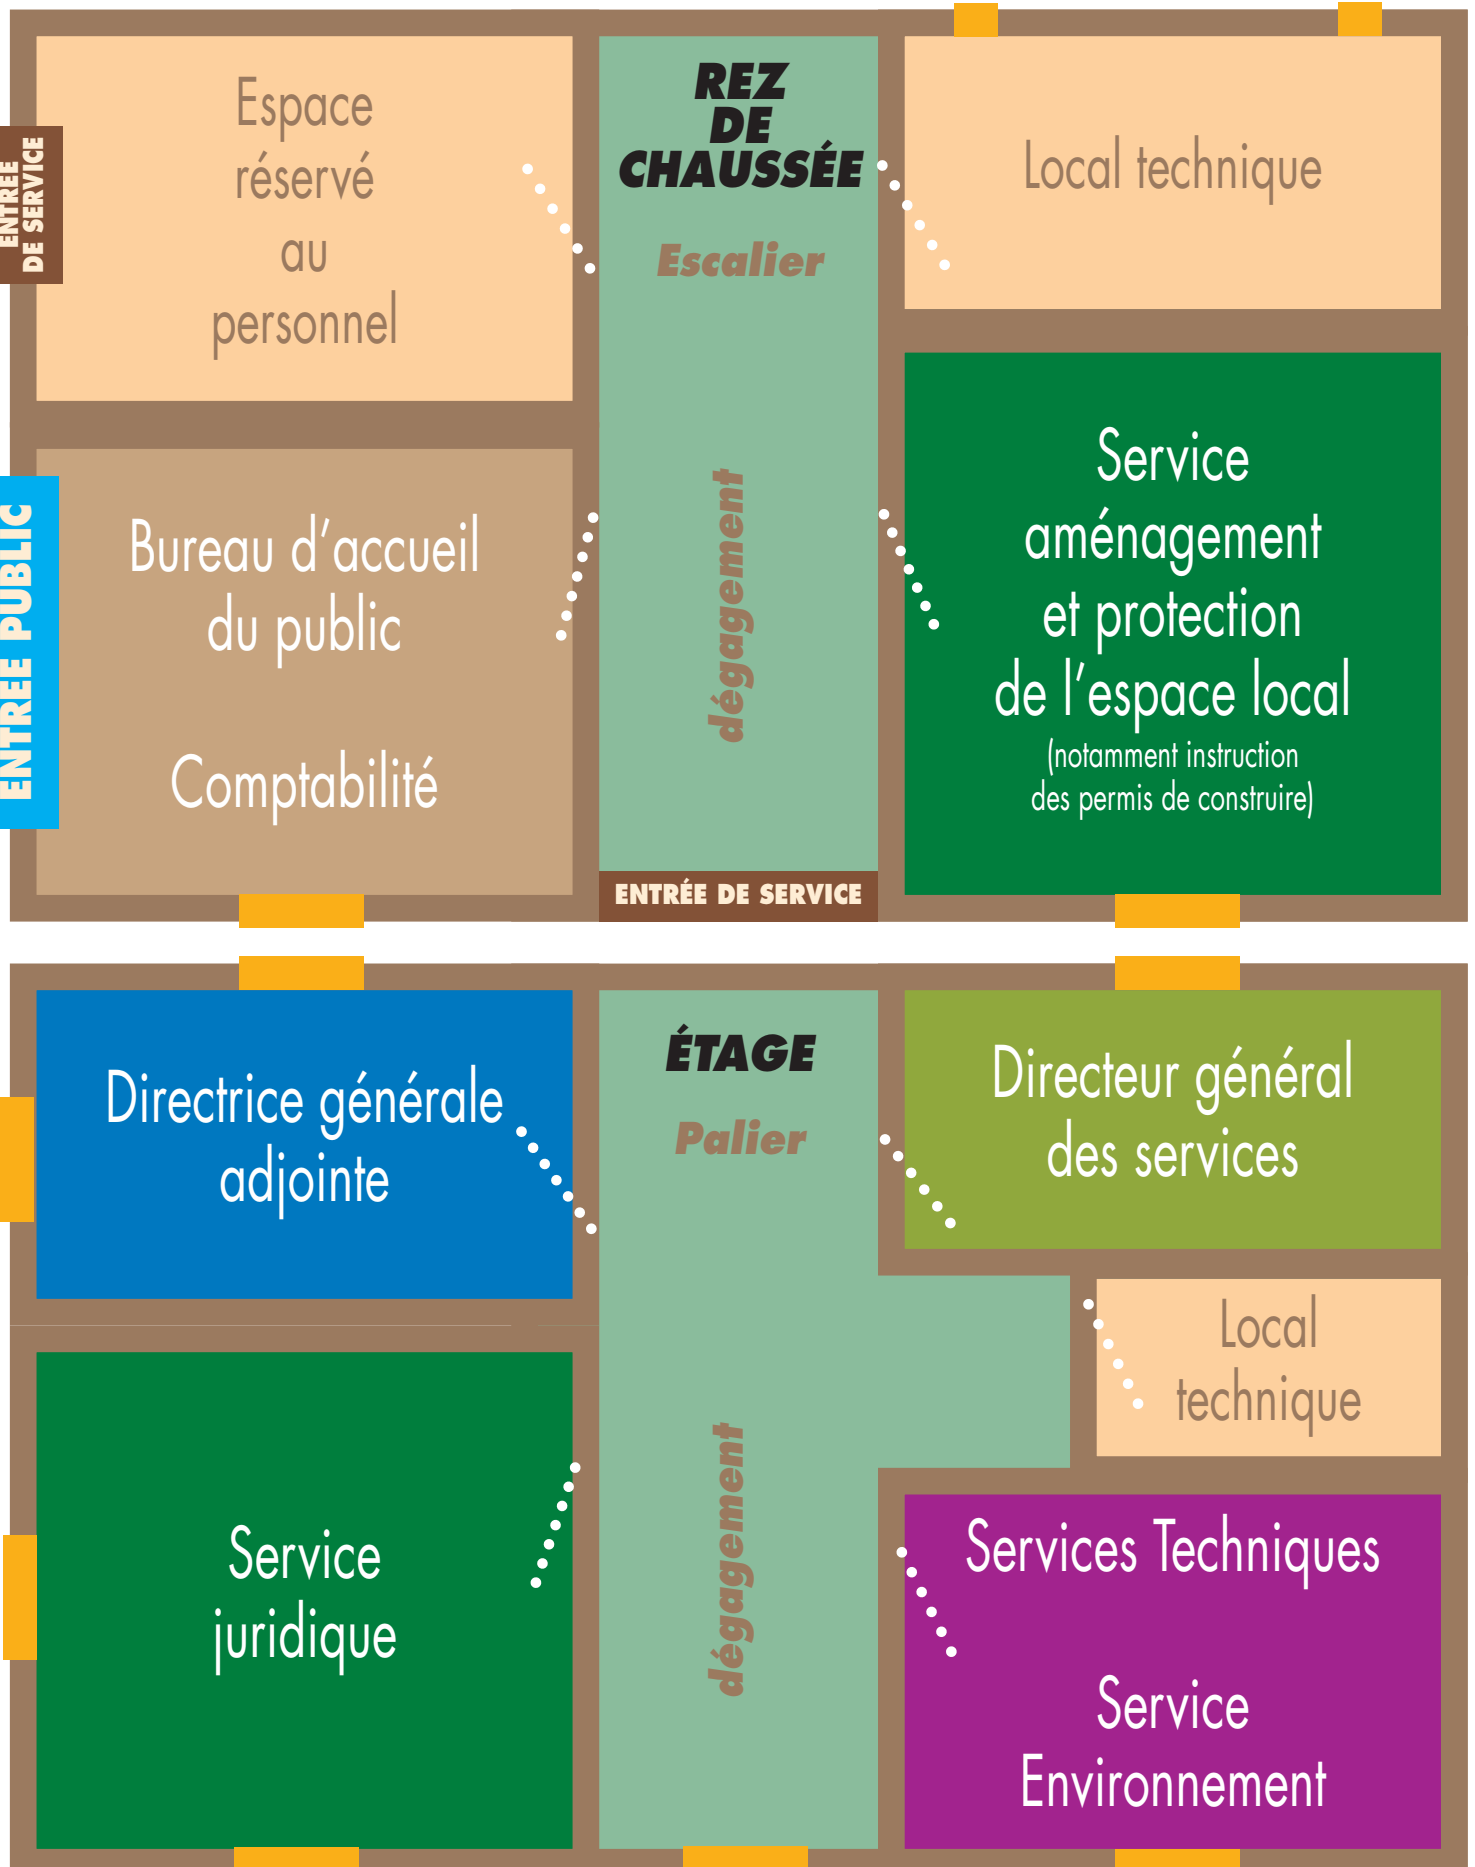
ENTRÉE DE SERVICE

Espace réservé au personnel

REZ DE CHAUSSÉE

Escalier

Local technique

ENTRÉE PUBLIC

Bureau d'accueil du public

Comptabilité

dégagement

Service aménagement et protection de l'espace local
(notamment instruction des permis de construire)

ENTRÉE DE SERVICE

Directrice générale adjointe

ÉTAGE

Palier

Directeur général des services

Local technique

Service juridique

dégagement

Services Techniques

Service Environnement